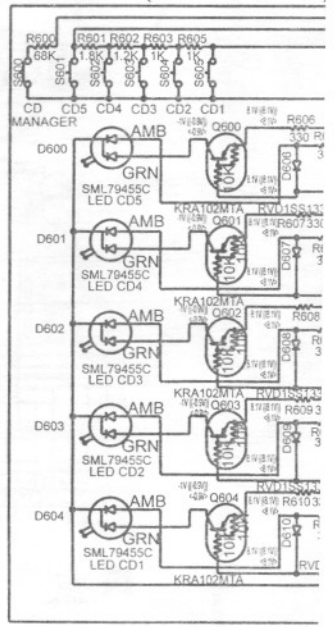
R600 68K
R601 1.8K
R602 1.2K
R603 1K
R605 1K
S600
S601
S602
S603
S604
S605
CD MANAGER
CD5
CD4
CD3
CD2
CD1
D600
AMB
GRN
SML79455C
LED CD5
Q600
10K
KRA102MTA
R606
330
D606
RVD1SS133
D601
AMB
GRN
SML79455C
LED CD4
Q601
10K
KRA102MTA
R607 330
D607
D602
AMB
GRN
SML79455C
LED CD3
Q602
10K
R608
D608
KRA102MTA
RVD1SS133
D603
AMB
GRN
SML79455C
LED CD2
Q603
10K
R609 3
D609
RVD1SS133
D604
AMB
GRN
SML79455C
LED CD1
Q604
10K
R610 3
D610
KRA102MTA
RVD